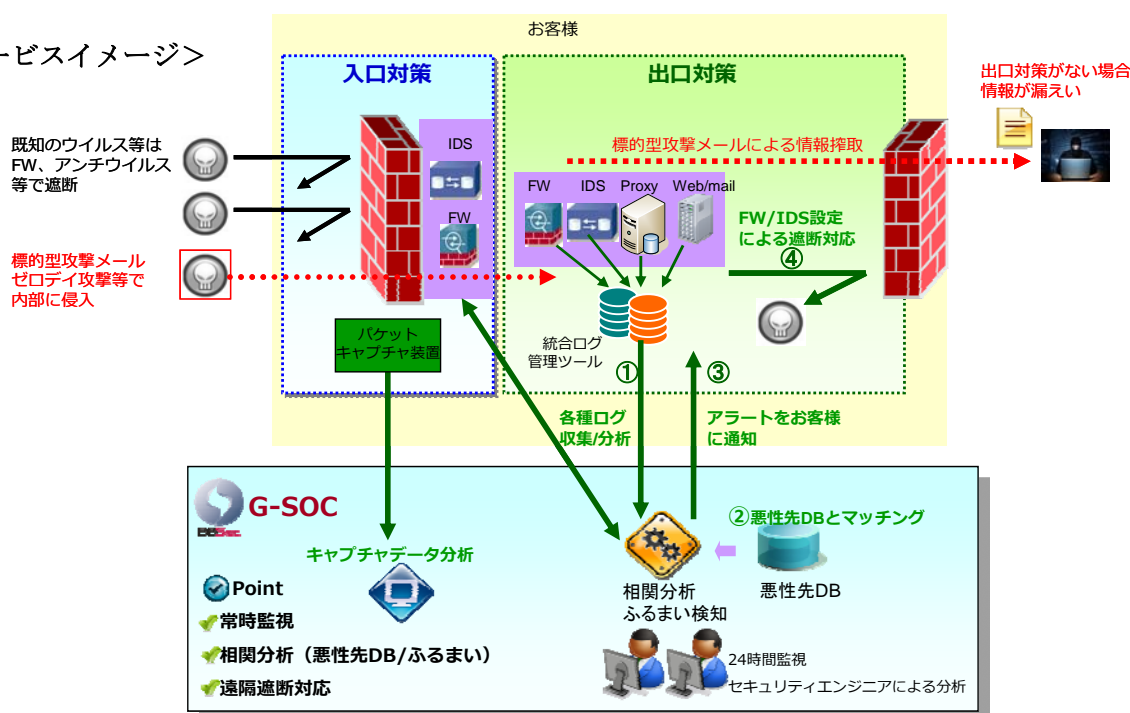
ービスイメージ＞

お客様

入口対策

出口対策

出口対策がない場合
情報が漏えい

既知のウイルス等は
FW、アンチウイルス
等で遮断

IDS

FW

標的型攻撃メールによる情報搾取

FW IDS Proxy Web/mail

FW/IDS設定
による遮断対応

④

標的型攻撃メール
ゼロデイ攻撃等で
内部に侵入

パケット
キャプチャ装置

統合ログ
管理ツール

①

③

各種ログ
収集/分析

アラートをお客様
に通知

G-SOC

②悪性先DBとマッチング

キャプチャデータ分析

Point

常時監視

相関分析（悪性先DB/ふるまい）

遠隔遮断対応

相関分析
ふるまい検知

悪性先DB

24時間監視
セキュリティエンジニアによる分析